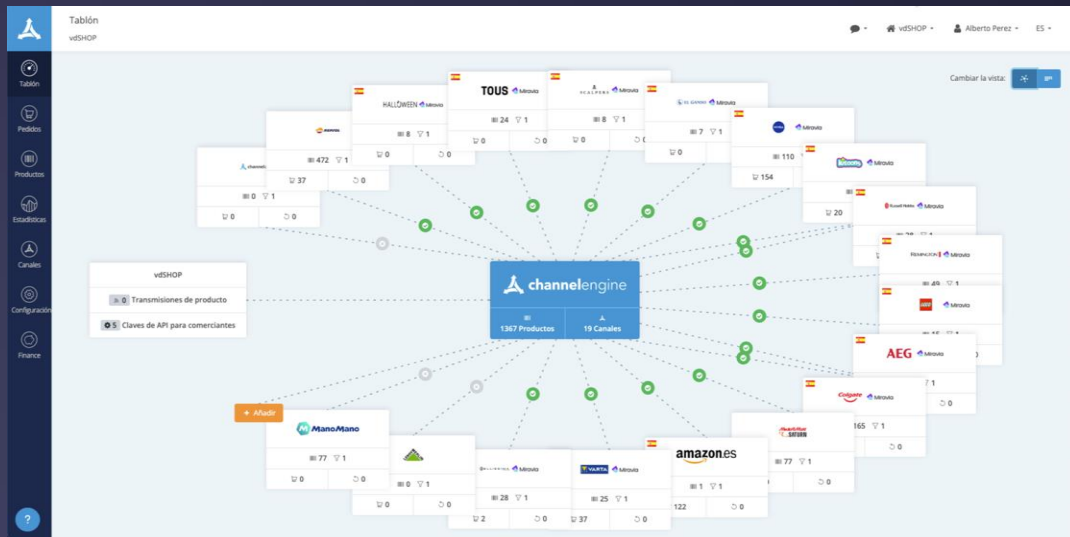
Tablón
vdSHOP

vdSHOP · Alberto Perez · ES

Tablón
Pedidos
Productos
Estadísticas
Canales
Configuración
Finance

Cambiar la vista:

vdSHOP
0 Transmisiones de producto
5 Claves de API para comerciantes

channelengine
1367 Productos
19 Canales

+ Añadir

channable
0 1
0 0

472 1
37 0

HALLOWEEN Miravia
8 1
0 0

TOUS Miravia
24 1
0 0

SCALPERS Miravia
8 1
0 0

Miravia
7 1
0

Miravia
110
154

Miravia
20

Miravia

REMINGTON Miravia
49 1

Miravia

AEG Miravia

Colgate Miravia
1
0

MediaMarkt SATURN
165 1
0

amazon.es
77 1
1 1
122 0

VARTA Miravia
25 1
37 0

Miravia
28 1
2 0

0 1
0 0

ManoMano
77 1
0 0